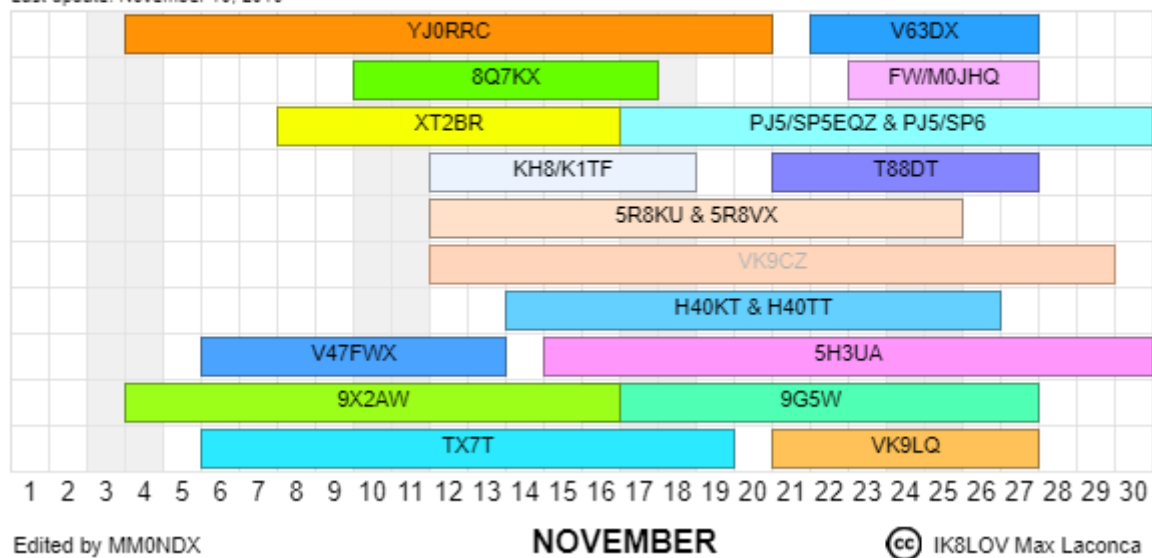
Last update: November 10, 2019

YJ0RRC
V63DX
8Q7KX
FW/M0JHQ
XT2BR
PJ5/SP5EQZ & PJ5/SP6
KH8/K1TF
T88DT
5R8KU & 5R8VX
VK9CZ
H40KT & H40TT
V47FWX
5H3UA
9X2AW
9G5W
TX7T
VK9LQ

1 2 3 4 5 6 7 8 9 10 11 12 13 14 15 16 17 18 19 20 21 22 23 24 25 26 27 28 29 30

Edited by MM0NDX
NOVEMBER
cc IK8LOV Max Laconca